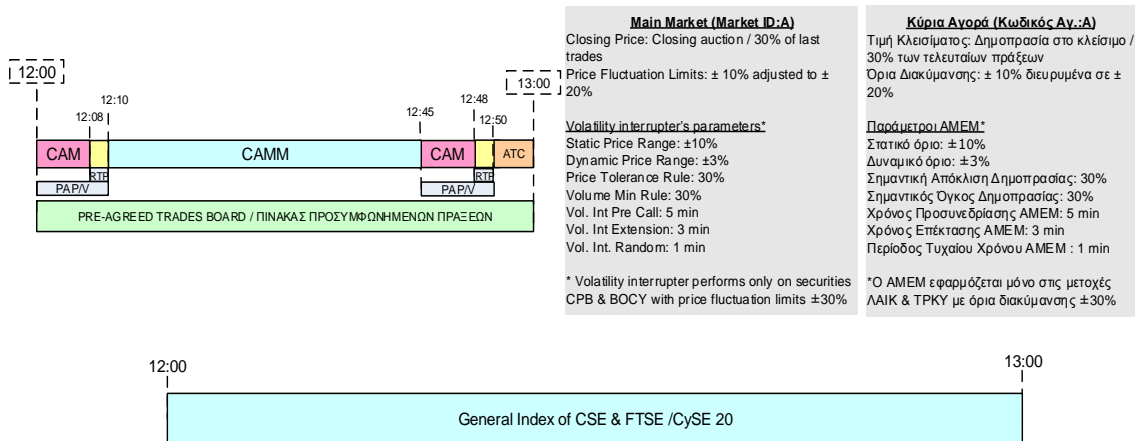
12:00

12:10

12:08

13:00

12:45

12:48

12:50

CAM

CAMM

CAM

ATC

RTP

RTP

PAP/V

PAP/V

PRE-AGREED TRADES BOARD / ΠΙΝΑΚΑΣ ΠΡΟΣΥΜΦΩΝΗΜΕΝΩΝ ΠΡΑΞΕΩΝ

Main Market (Market ID:A)
Closing Price: Closing auction / 30% of last trades
Price Fluctuation Limits: ± 10% adjusted to ± 20%

Volatility interrupter's parameters*
Static Price Range: ±10%
Dynamic Price Range: ±3%
Price Tolerance Rule: 30%
Volume Min Rule: 30%
Vol. Int Pre Call: 5 min
Vol. Int Extension: 3 min
Vol. Int. Random: 1 min

* Volatility interrupter performs only on securities CPB & BOCY with price fluctuation limits ±30%

Κύρια Αγορά (Κωδικός Αγ.:A)
Τιμή Κλεισίματος: Δημοπρασία στο κλείσιμο / 30% των τελευταίων πράξεων
Όρια Διακύμανσης: ± 10% διευρυμένα σε ± 20%

Παράμετροι ΑΜΕΜ*
Στατικό όριο: ±10%
Δυναμικό όριο: ±3%
Σημαντική Απόκλιση Δημοπρασίας: 30%
Σημαντικός Όγκος Δημοπρασίας: 30%
Χρόνος Προσυνεδρίασης ΑΜΕΜ: 5 min
Χρόνος Επέκτασης ΑΜΕΜ: 3 min
Περίοδος Τυχαίου Χρόνου ΑΜΕΜ : 1 min

*Ο ΑΜΕΜ εφαρμόζεται μόνο στις μετοχές ΛΑΙΚ & ΤΡΚΥ με όρια διακύμανσης ±30%

12:00

13:00

General Index of CSE & FTSE /CySE 20